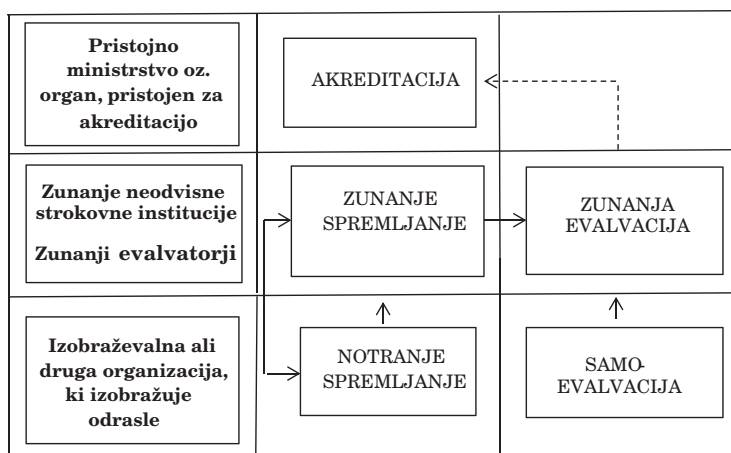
Pristojno ministrstvo oz. organ, pristojen za akreditacijo

AKREDITACIJA

Zunanje neodvisne strokovne institucije

Zunanji evalvatorji

ZUNANJE SPREMLJANJE

ZUNANJA EVALVACIJA

Izobraževalna ali druga organizacija, ki izobražuje odrasle

NOTRANJE SPREMLJANJE

SAMO-EVALVACIJA